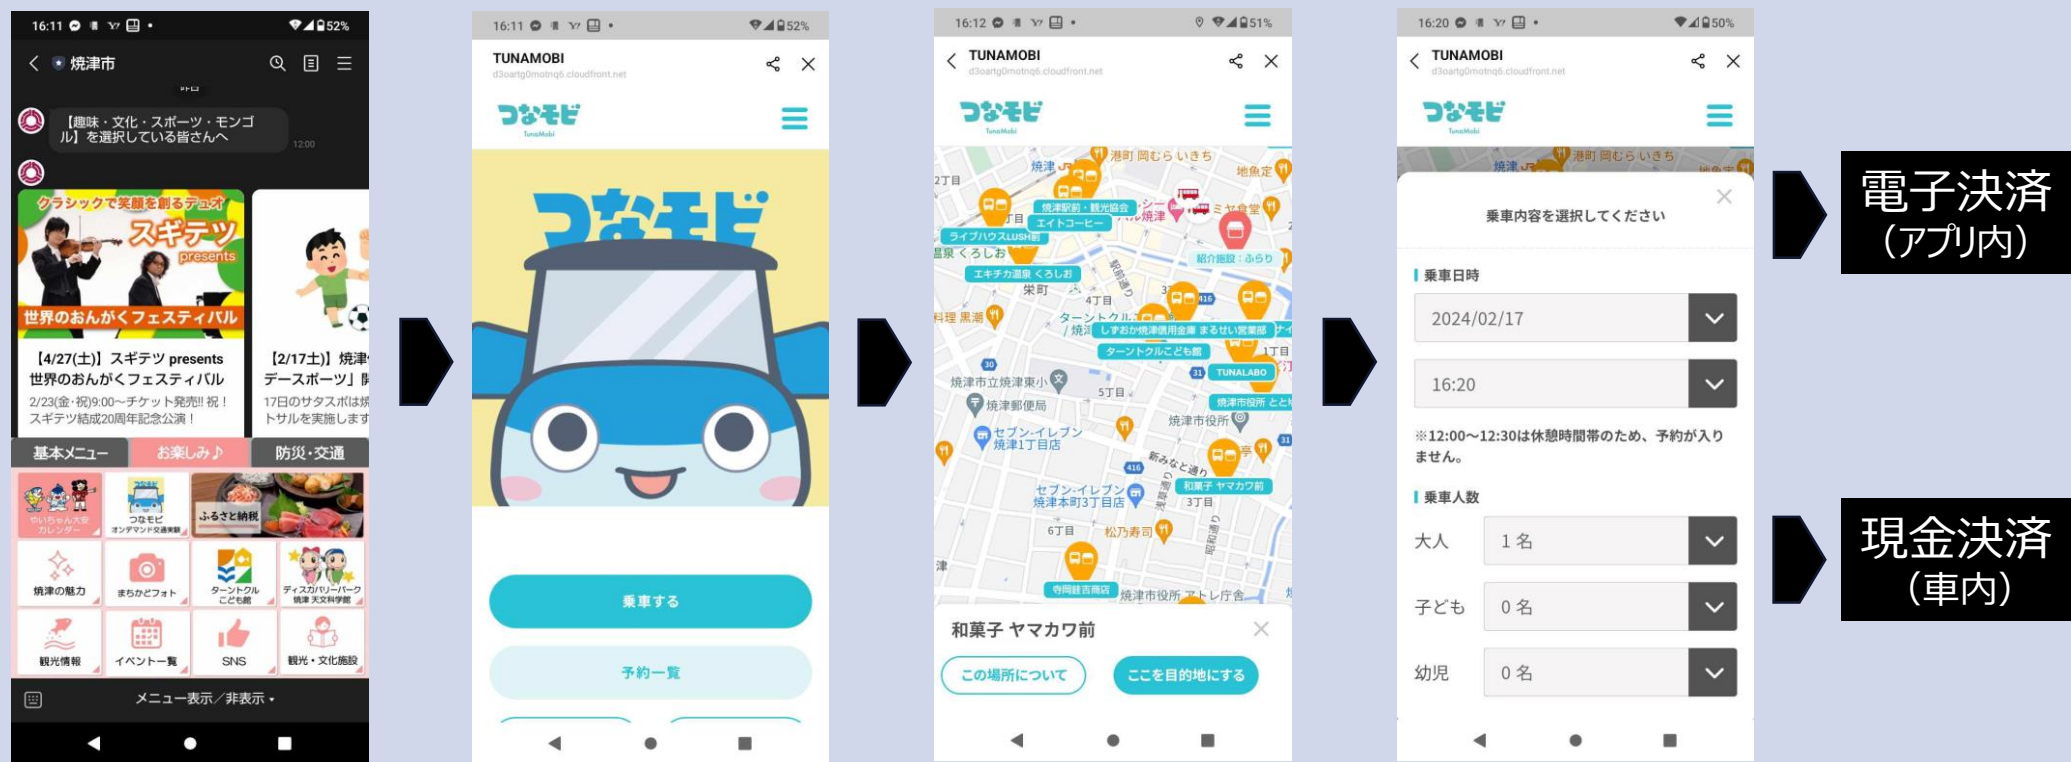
16:11 52%

焼津市

【趣味・文化・スポーツ・モンゴル】を選択している皆さんへ 12:00

クラシックで笑顔を創るデュオ スギテツ presents 世界のおんがくフェスティバル

【4/27(土)】スギテツ presents 世界のおんがくフェスティバル
2/23(金・祝)9:00～チケット発売!! 祝！スギテツ結成20周年記念公演！

【2/17(土)】焼津デースポーツ」
17日のサタスポは
トサルを実施します

基本メニュー お楽しみ♪ 防災・交通

やいちゃん大好カレンダー
つなモビ オンデマンド交通実験
ふるさと納税
焼津の魅力
まちかどフォト
ターントクルこども館
ディスカバリーパーク焼津 天文科学館
観光情報
イベント一覧
SNS
観光・文化施設

メニュー表示／非表示

16:11 52%
TUNAMOBI
d3oartg0motmq6.cloudfront.net
つなモビ
TunaMobi
つなモビ
乗車する
予約一覧

16:12 51%
TUNAMOBI
d3oartg0motmq6.cloudfront.net
つなモビ
TunaMobi
焼津 港町 岡むら いきち 地魚定 2丁目 焼津駅前・観光協会 エイトコーヒー ミヤ食堂 ライブハウスLUSH前 温泉 くろしお エキチカ温泉 くろしお 紹介施設：ふらり 栄町 4丁目 料理 黒潮 ターントクル しずおか焼津信用金庫 まるせい営業部 ターントクルこども館 1丁目 焼津市立焼津東小 TUNALABO 5丁目 焼津郵便局 焼津市役所 とと 焼津市役所 セブン-イレブン 焼津1丁目店 セブン-イレブン 焼津本町3丁目店 和菓子 ヤマカワ前 3丁目 6丁目 松乃寿司 寺岡鮭吉商店 焼津市役所 アトレ庁舎
和菓子 ヤマカワ前
この場所について
ここを目的地にする

16:20 50%
TUNAMOBI
d3oartg0motmq6.cloudfront.net
つなモビ
TunaMobi
乗車内容を選択してください
乗車日時
2024/02/17
16:20
※12:00～12:30は休憩時間帯のため、予約が入りません。
乗車人数
大人 1名
子ども 0名
幼児 0名

電子決済
（アプリ内）

現金決済
（車内）